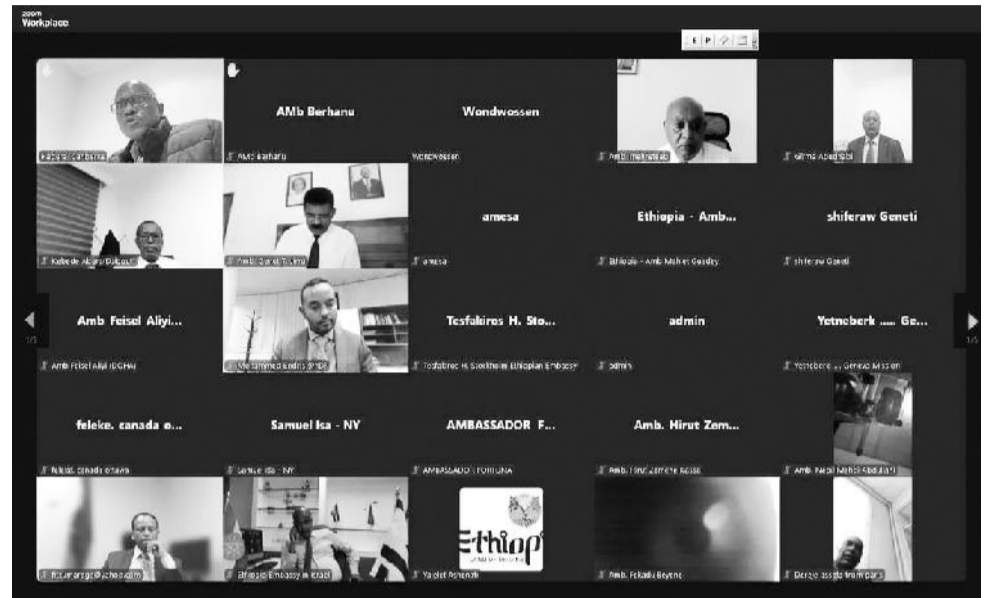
zoom Workplace

AMb Berhanu
Wondwossen
amesa
Ethiopia - Amb...
shiferaw Geneti
Amb Feisel Aliyi...
Tesfahiros H. Sto...
admin
Yetneberk ..... Ge...
feleke. canada o...
Samuel Isa - NY
AMBASSADOR F...
Amb. Hirut Zem...

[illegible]
AMb Berhanu
Wondwossen
Amb. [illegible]
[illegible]
Kebede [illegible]
Amb. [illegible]
amesa
Ethiopia - Amb Mehret Gessesy
shiferaw Geneti
Amb Feisel Aliyi (DG HA)
Mohammed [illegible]
Tesfahiros H. Stockholm Ethiopian Embassy
admin
Yetneberk ... Geneva Mission
feleke. canada ottawa
Samuel Isa - NY
AMBASSADOR FORTUNA
Amb. Hirut Zemene Kassa
Amb. Nebil Mahdi Abdullahi
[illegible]@yahoo.com
Ethiopia Embassy in Israel
Yadlet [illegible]
Amb. Fekadu Beyene
Dereje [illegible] from paris
Ethiop